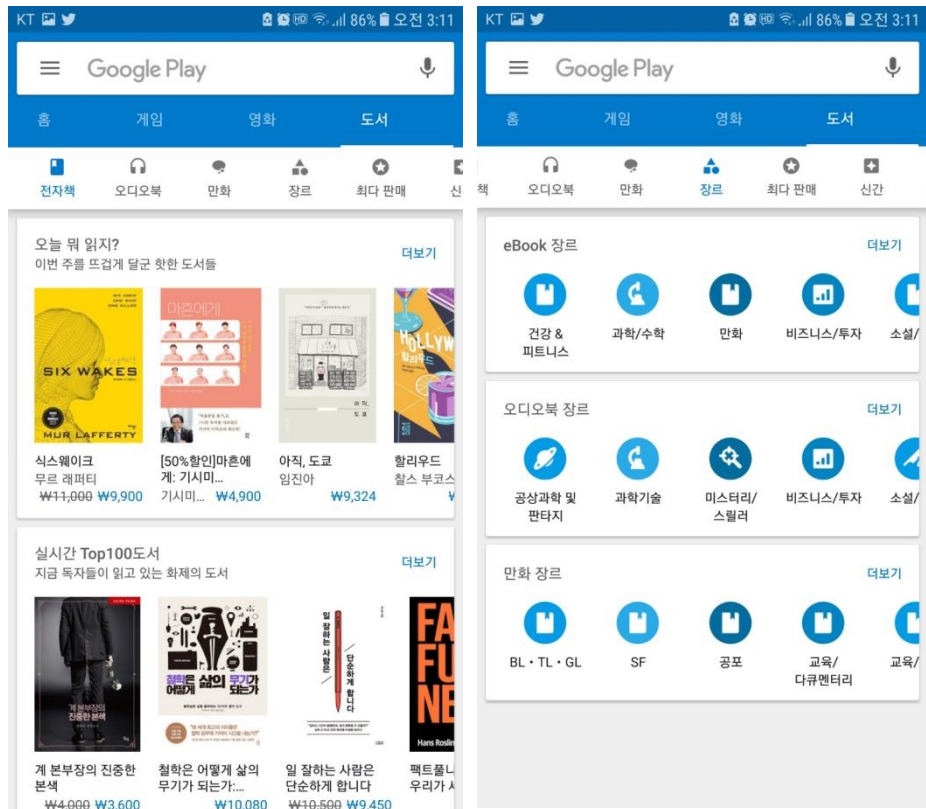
KT 86% 오전 3:11

Google Play

홈 게임 영화 도서

전자책 오디오북 만화 장르 최다 판매 신

오늘 뭐 읽지?
이번 주를 뜨겁게 달군 핫한 도서들
더보기

SIX WAKES
MUR LAFFERTY

마흔에게

아직, 도쿄

HOLLYW 할리우드

식스웨이크
무르 래퍼티
~~₩11,000~~ ₩9,900

[50%할인]마흔에게: 기시미...
기시미... ₩4,900

아직, 도쿄
임진아
₩9,324

할리우드
찰스 부코스

실시간 Top100도서
지금 독자들이 읽고 있는 화제의 도서
더보기

계 본부장의 진중한 본색

철학은 어떻게 삶의 무기가 되는가

일 잘하는 사람은 단순하게 합니다

FA FU NE
Hans Rosling

계 본부장의 진중한 본색
~~₩4,000~~ ₩3,600

철학은 어떻게 삶의 무기가 되는가:...
₩10,080

일 잘하는 사람은 단순하게 합니다
~~₩10,500~~ ₩9,450

팩트풀니
우리가

KT 86% 오전 3:11

Google Play

홈 게임 영화 도서

책 오디오북 만화 장르 최다 판매 신간

eBook 장르
더보기

건강 & 피트니스
과학/수학
만화
비즈니스/투자
소설/

오디오북 장르
더보기

공상과학 및 판타지
과학기술
미스터리/스릴러
비즈니스/투자
소설/

만화 장르
더보기

BL · TL · GL
SF
공포
교육/다큐멘터리
교육/